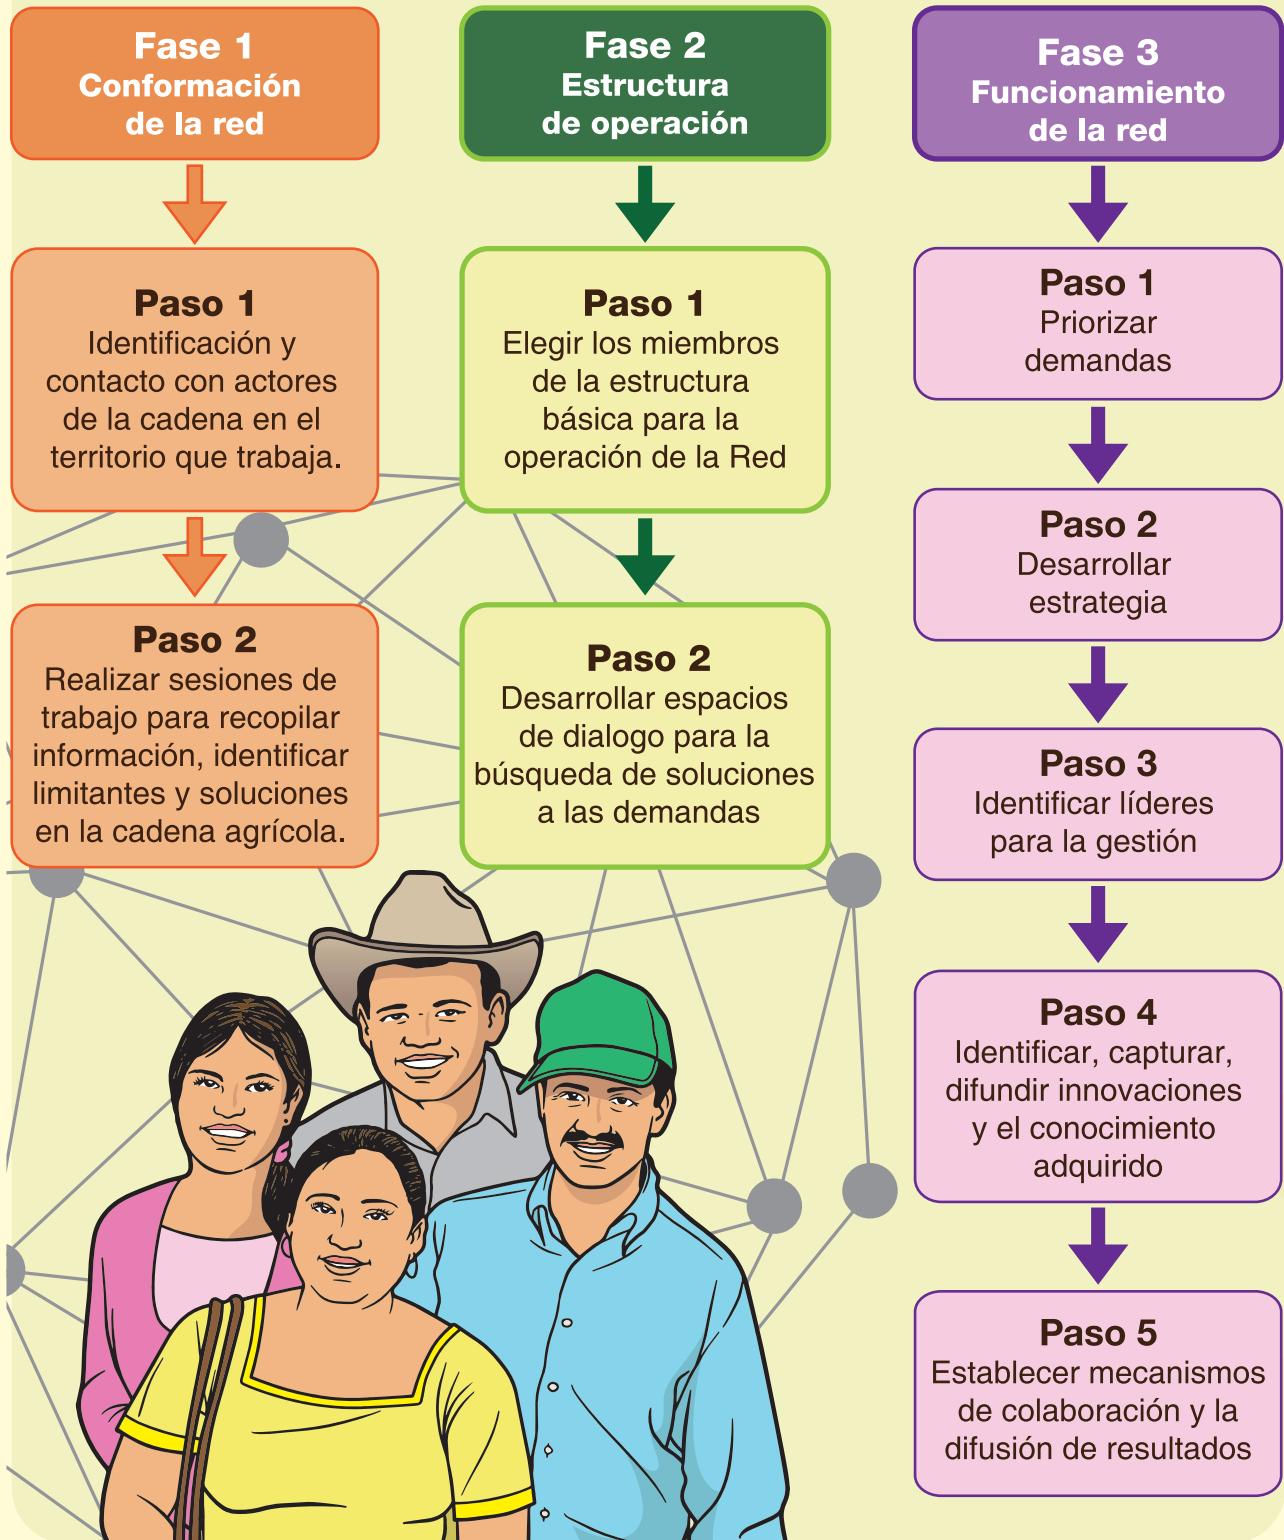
Fase 1
Conformación de la red

Paso 1
Identificación y contacto con actores de la cadena en el territorio que trabaja.

Paso 2
Realizar sesiones de trabajo para recopilar información, identificar limitantes y soluciones en la cadena agrícola.

Fase 2
Estructura de operación

Paso 1
Elegir los miembros de la estructura básica para la operación de la Red

Paso 2
Desarrollar espacios de dialogo para la búsqueda de soluciones a las demandas

Fase 3
Funcionamiento de la red

Paso 1
Priorizar demandas

Paso 2
Desarrollar estrategia

Paso 3
Identificar líderes para la gestión

Paso 4
Identificar, capturar, difundir innovaciones y el conocimiento adquirido

Paso 5
Establecer mecanismos de colaboración y la difusión de resultados